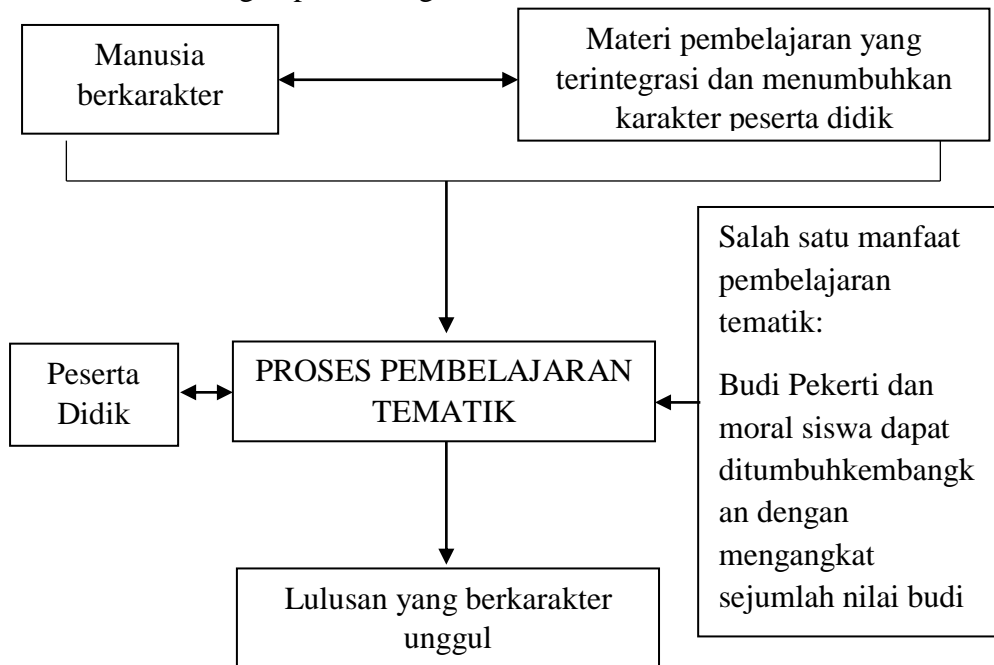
Manusia berkarakter

Materi pembelajaran yang terintegrasi dan menumbuhkan karakter peserta didik

Salah satu manfaat pembelajaran tematik:

Budi Pekerti dan moral siswa dapat ditumbuhkembangkan dengan mengangkat sejumlah nilai budi

Peserta Didik

PROSES PEMBELAJARAN TEMATIK

Lulusan yang berkarakter unggul